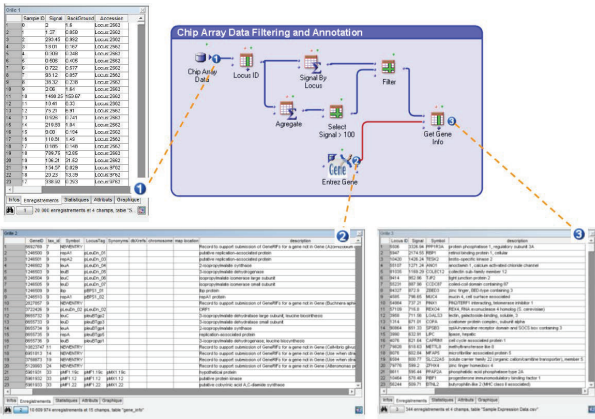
Chip Array Data Filtering and Annotation

Chip Array Data

Locus ID

Signal By Locus

Filter

Agregate

Select Signal > 100

Get Gene Info

Entrez Gene

1

2

3

Infos Enregistrements Statistiques Attributs Graphique

20 366 enregistrements et 4 champs, table "S

| | Sample ID | Signal | BackGround | Accession |
|---|---|---|---|---|
| 1 | 1 | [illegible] | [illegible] | Locus2962 |
| 2 | 1 | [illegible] | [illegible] | Locus2962 |
| 3 | 2 | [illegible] | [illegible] | Locus2962 |
| 4 | 3 | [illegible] | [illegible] | Locus2962 |
| 5 | 4 | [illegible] | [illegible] | Locus2962 |
| 6 | 5 | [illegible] | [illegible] | Locus2962 |
| 7 | 6 | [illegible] | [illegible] | Locus2962 |
| 8 | 7 | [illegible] | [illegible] | Locus2962 |
| 9 | 8 | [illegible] | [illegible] | Locus2962 |
| 10 | 9 | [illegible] | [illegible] | Locus2962 |
| 11 | 10 | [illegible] | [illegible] | Locus2962 |
| 12 | 11 | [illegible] | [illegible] | Locus2962 |
| 13 | 12 | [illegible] | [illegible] | Locus2962 |
| 14 | 13 | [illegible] | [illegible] | Locus2962 |
| 15 | 14 | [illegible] | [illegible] | Locus2962 |
| 16 | 15 | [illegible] | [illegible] | Locus2962 |
| 17 | 16 | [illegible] | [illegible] | Locus2962 |
| 18 | 17 | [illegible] | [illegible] | Locus2962 |
| 19 | 18 | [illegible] | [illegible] | Locus2962 |
| 20 | 19 | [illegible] | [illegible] | Locus2962 |
| 21 | 20 | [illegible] | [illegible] | Locus2962 |
| 22 | 21 | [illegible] | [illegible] | Locus2962 |

| | GeneID | tax_id | Symbol | LocusTag | Synonyms | dbXrefs | chromosome | map location | description |
|---|---|---|---|---|---|---|---|---|---|
| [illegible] | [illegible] | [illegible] | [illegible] | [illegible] | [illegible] | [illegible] | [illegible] | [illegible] | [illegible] |

Infos Enregistrements Statistiques Attributs Graphique

10 609 574 enregistrements et 15 champs, table "gene_info"

| | Locus ID | Signal | Symbol | description |
|---|---|---|---|---|
| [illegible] | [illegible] | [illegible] | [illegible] | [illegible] |

Infos Enregistrements Statistiques Attributs Graphique

344 enregistrements et 4 champs, table "Sample Expression Data.csv"